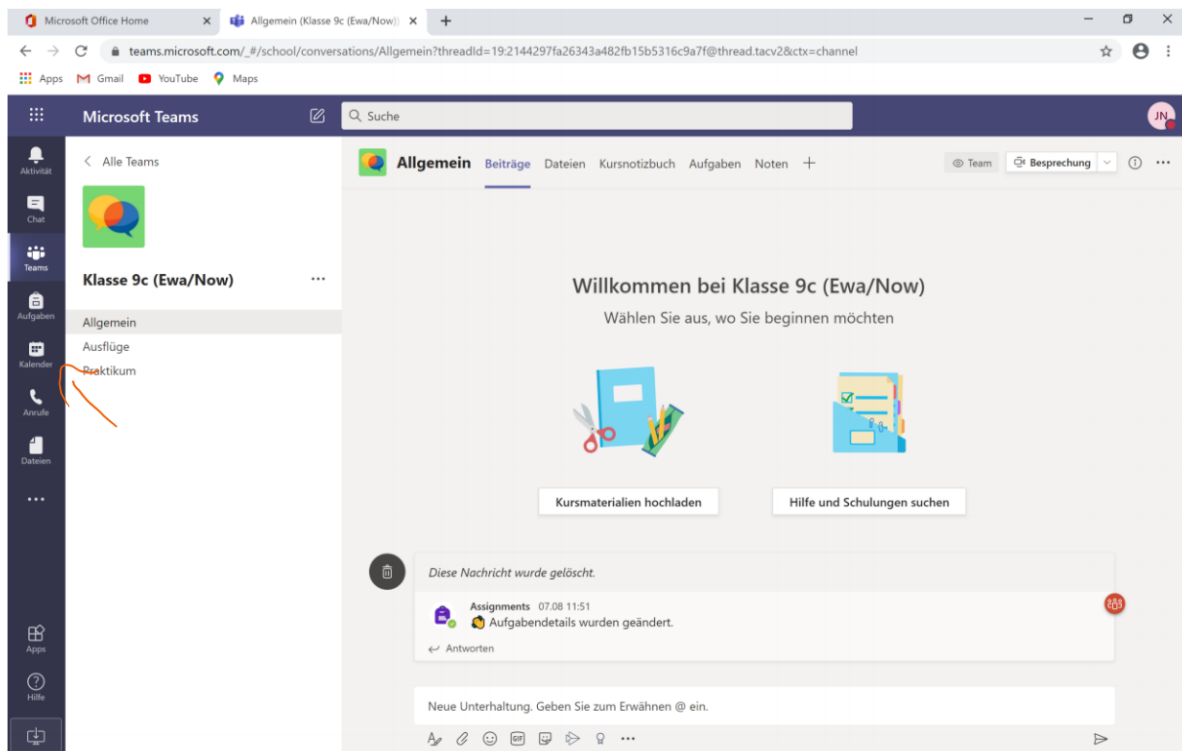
Microsoft Office Home
Allgemein (Klasse 9c (Ewa/Now))
teams.microsoft.com/_#/school/conversations/Allgemein?threadId=19:2144297fa26343a482fb15b5316c9a7f@thread.tacv2&ctx=channel
Apps Gmail YouTube Maps

Microsoft Teams
Suche
JN

Aktivität
Chat
Teams
Aufgaben
Kalender
Anrufe
Dateien
...
Apps
Hilfe

< Alle Teams
Klasse 9c (Ewa/Now) ...
Allgemein
Ausflüge
Praktikum

Allgemein Beiträge Dateien Kursnotizbuch Aufgaben Noten +
Team Besprechung

Willkommen bei Klasse 9c (Ewa/Now)
Wählen Sie aus, wo Sie beginnen möchten

Kursmaterialien hochladen
Hilfe und Schulungen suchen

Diese Nachricht wurde gelöscht.
Assignments 07.08 11:51
Aufgabendetails wurden geändert.
Antworten

Neue Unterhaltung. Geben Sie zum Erwähnen @ ein.